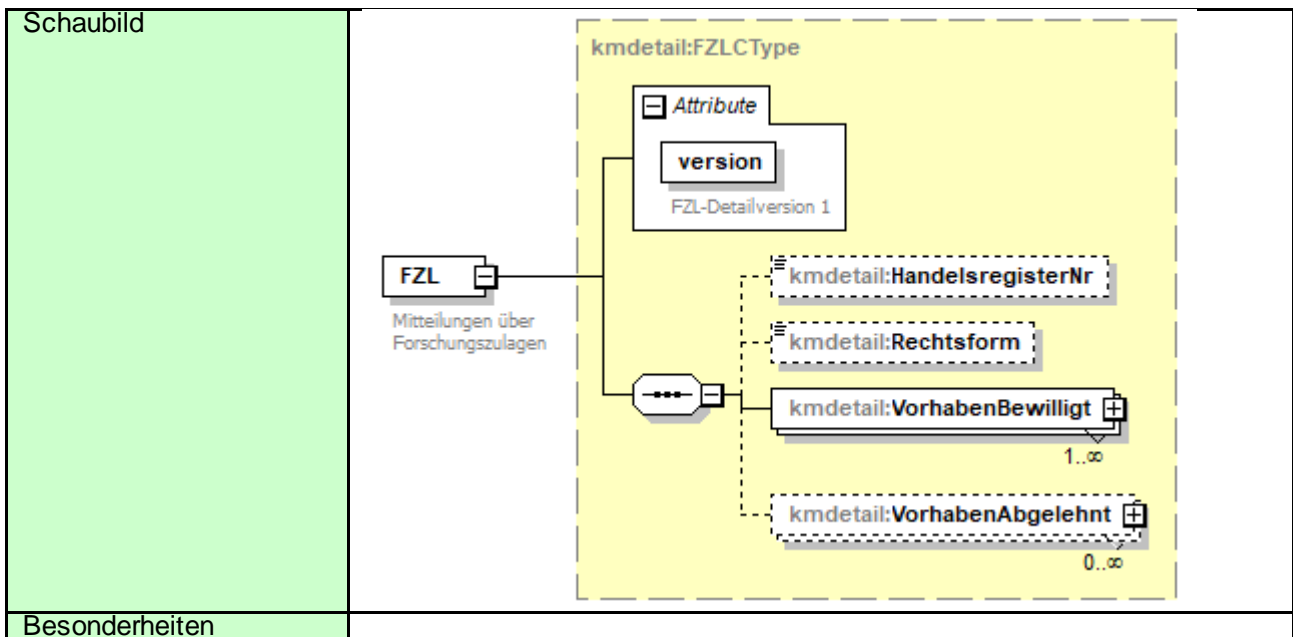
| Schaubild | kmdetail:FZLCType<br>Attribute<br>version<br>FZL-Detailversion 1<br>FZL<br>Mitteilungen über Forschungszulagen<br>kmdetail:HandelsregisterNr<br>kmdetail:Rechtsform<br>kmdetail:VorhabenBewilligt<br>1..∞<br>kmdetail:VorhabenAbgelehnt<br>0..∞ |
|---|---|
| Besonderheiten | |